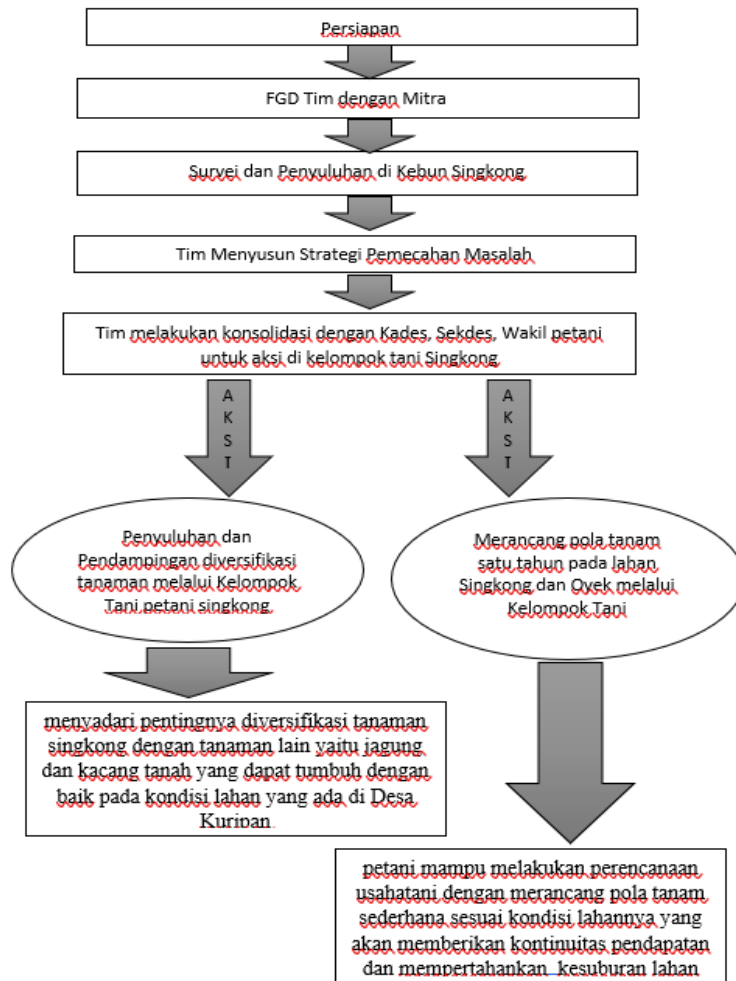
Persiapan

FGD Tim dengan Mitra

Survei dan Penyuluhan di Kebun Singkong

Tim Menyusun Strategi Pemecahan Masalah

Tim melakukan konsolidasi dengan Kades, Sekdes, Wakil petani untuk aksi di kelompok tani Singkong

A K S I

A K S I

Penyuluhan dan Pendampingan diversifikasi tanaman melalui Kelompok Tani petani singkong

Merancang pola tanam satu tahun pada lahan Singkong dan Ovek melalui Kelompok Tani

menyadari pentingnya diversifikasi tanaman singkong dengan tanaman lain yaitu jagung dan kacang tanah yang dapat tumbuh dengan baik pada kondisi lahan yang ada di Desa Kuripan

petani mampu melakukan perencanaan usahatani dengan merancang pola tanam sederhana sesuai kondisi lahannya yang akan memberikan kontinuitas pendapatan dan mempertahankan kesuburan lahan